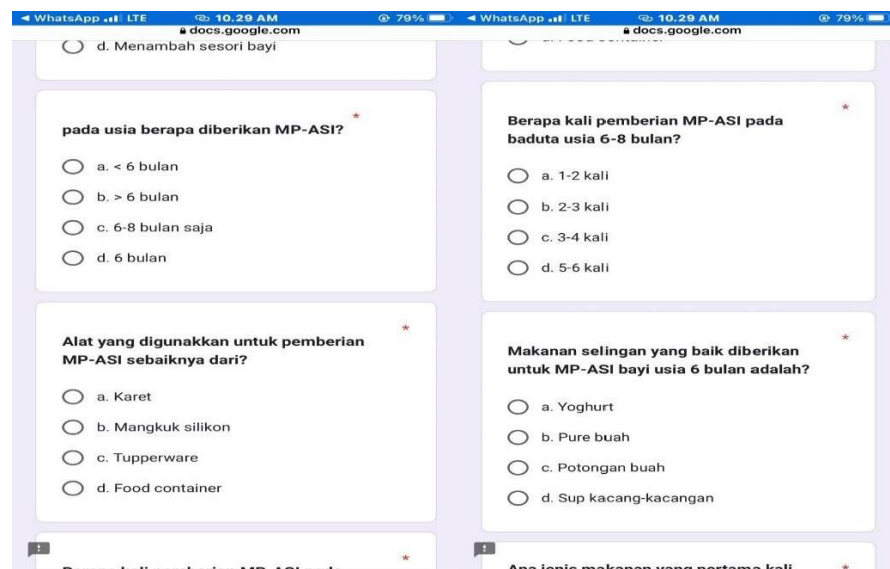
◄ WhatsApp LTE 10.29 AM 79%
docs.google.com

d. Menambah sesori bayi

pada usia berapa diberikan MP-ASI? *

a. < 6 bulan

b. > 6 bulan

c. 6-8 bulan saja

d. 6 bulan

Alat yang digunakkan untuk pemberian MP-ASI sebaiknya dari? *

a. Karet

b. Mangkuk silikon

c. Tupperware

d. Food container

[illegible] *

◄ WhatsApp LTE 10.29 AM 79%
docs.google.com

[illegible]

Berapa kali pemberian MP-ASI pada baduta usia 6-8 bulan? *

a. 1-2 kali

b. 2-3 kali

c. 3-4 kali

d. 5-6 kali

Makanan selingan yang baik diberikan untuk MP-ASI bayi usia 6 bulan adalah? *

a. Yoghurt

b. Pure buah

c. Potongan buah

d. Sup kacang-kacangan

Apa jenis makanan yang pertama kali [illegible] *